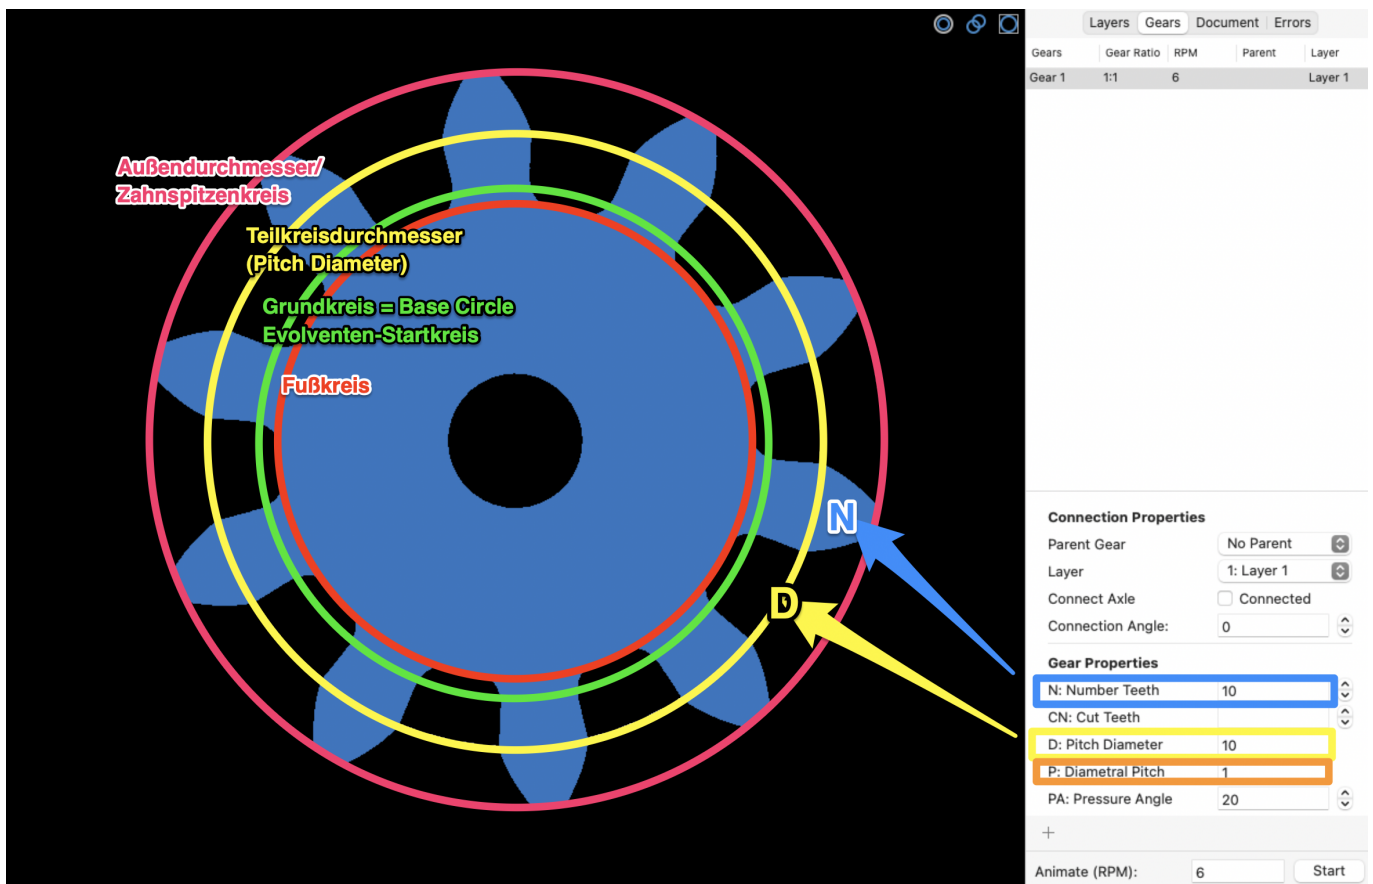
Außendurchmesser/
Zahnspitzenkreis

Teilkreisdurchmesser
(Pitch Diameter)

Grundkreis = Base Circle
Evolventen-Startkreis

Fußkreis

N

D

Layers | Gears | Document | Errors

| Gears | Gear Ratio | RPM | Parent | Layer |
|---|---|---|---|---|
| Gear 1 | 1:1 | 6 | | Layer 1 |

Connection Properties
Parent Gear: No Parent
Layer: 1: Layer 1
Connect Axle: Connected
Connection Angle: 0

Gear Properties
N: Number Teeth: 10
CN: Cut Teeth
D: Pitch Diameter: 10
P: Diametral Pitch: 1
PA: Pressure Angle: 20

+

Animate (RPM): 6 Start